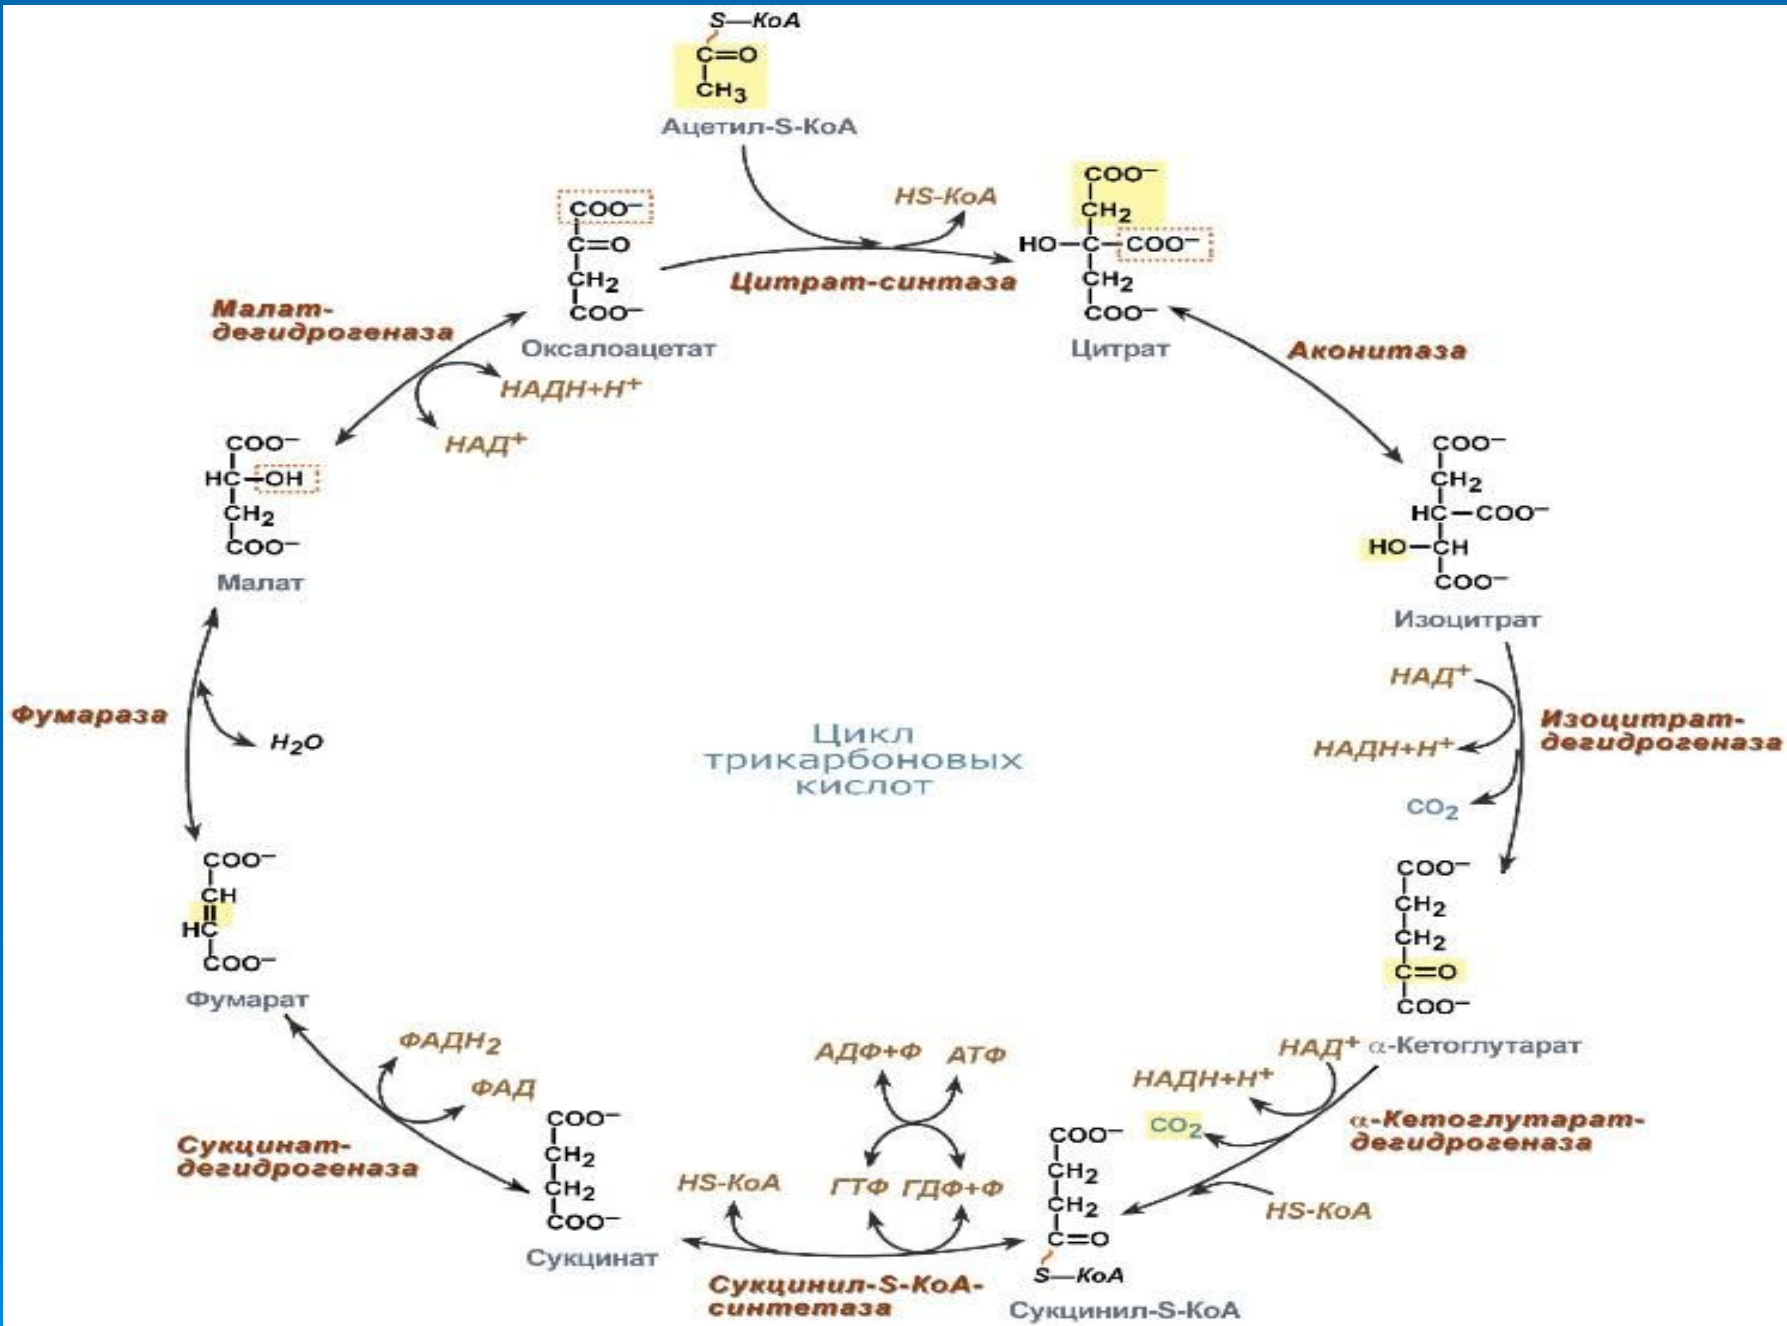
S—КоА
C=O
CH$_3$
Ацетил-S-КоА

HS-КоА

Цитрат-синтаза

COO$^-$
C=O
CH$_2$
COO$^-$
Оксалоацетат

COO$^-$
CH$_2$
HO—C—COO$^-$
CH$_2$
COO$^-$
Цитрат

Малат-дегидрогеназа

НАДН+Н$^+$

НАД$^+$

Аконитаза

COO$^-$
HC—OH
CH$_2$
COO$^-$
Малат

COO$^-$
CH$_2$
HC—COO$^-$
HO—CH
COO$^-$
Изоцитрат

НАД$^+$

Изоцитрат-дегидрогеназа

НАДН+Н$^+$

CO$_2$

Фумараза

H$_2$O

Цикл трикарбоновых кислот

COO$^-$
CH
HC
COO$^-$
Фумарат

COO$^-$
CH$_2$
CH$_2$
C=O
COO$^-$

НАД$^+$ α-Кетоглутарат

ФАДН$_2$

ФАД

АДФ+Ф АТФ

НАДН+Н$^+$

CO$_2$

α-Кетоглутарат-дегидрогеназа

Сукцинат-дегидрогеназа

COO$^-$
CH$_2$
CH$_2$
COO$^-$
Сукцинат

HS-КоА

ГТФ ГДФ+Ф

COO$^-$
CH$_2$
CH$_2$
C=O
S—КоА
Сукцинил-S-КоА

HS-КоА

Сукцинил-S-КоА-синтетаза